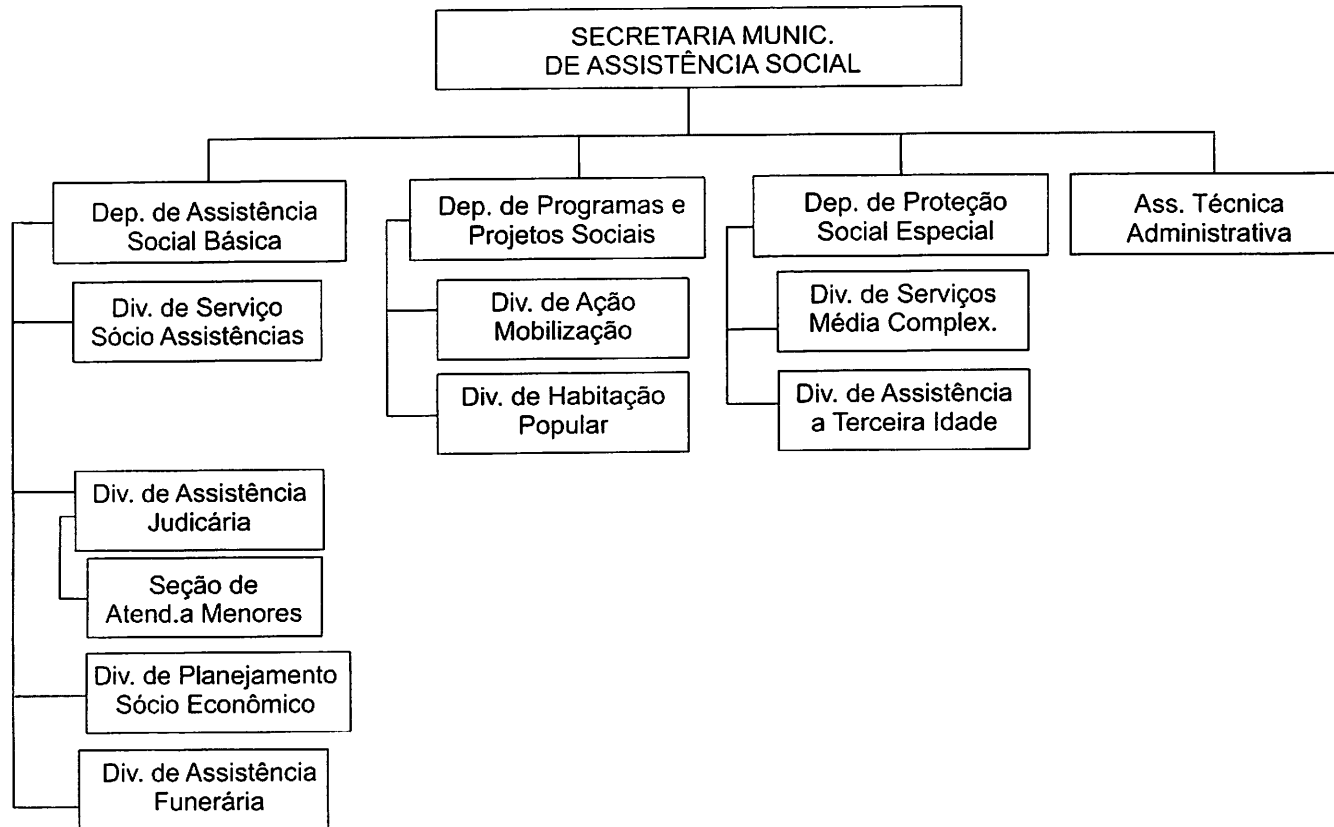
SECRETARIA MUNIC.
DE ASSISTÊNCIA SOCIAL

Dep. de Assistência Social Básica

Div. de Serviço Sócio Assistências

Div. de Assistência Judicária

Seção de Atend.a Menores

Div. de Planejamento Sócio Econômico

Div. de Assistência Funerária

Dep. de Programas e Projetos Sociais

Div. de Ação Mobilização

Div. de Habitação Popular

Dep. de Proteção Social Especial

Div. de Serviços Média Complex.

Div. de Assistência a Terceira Idade

Ass. Técnica Administrativa